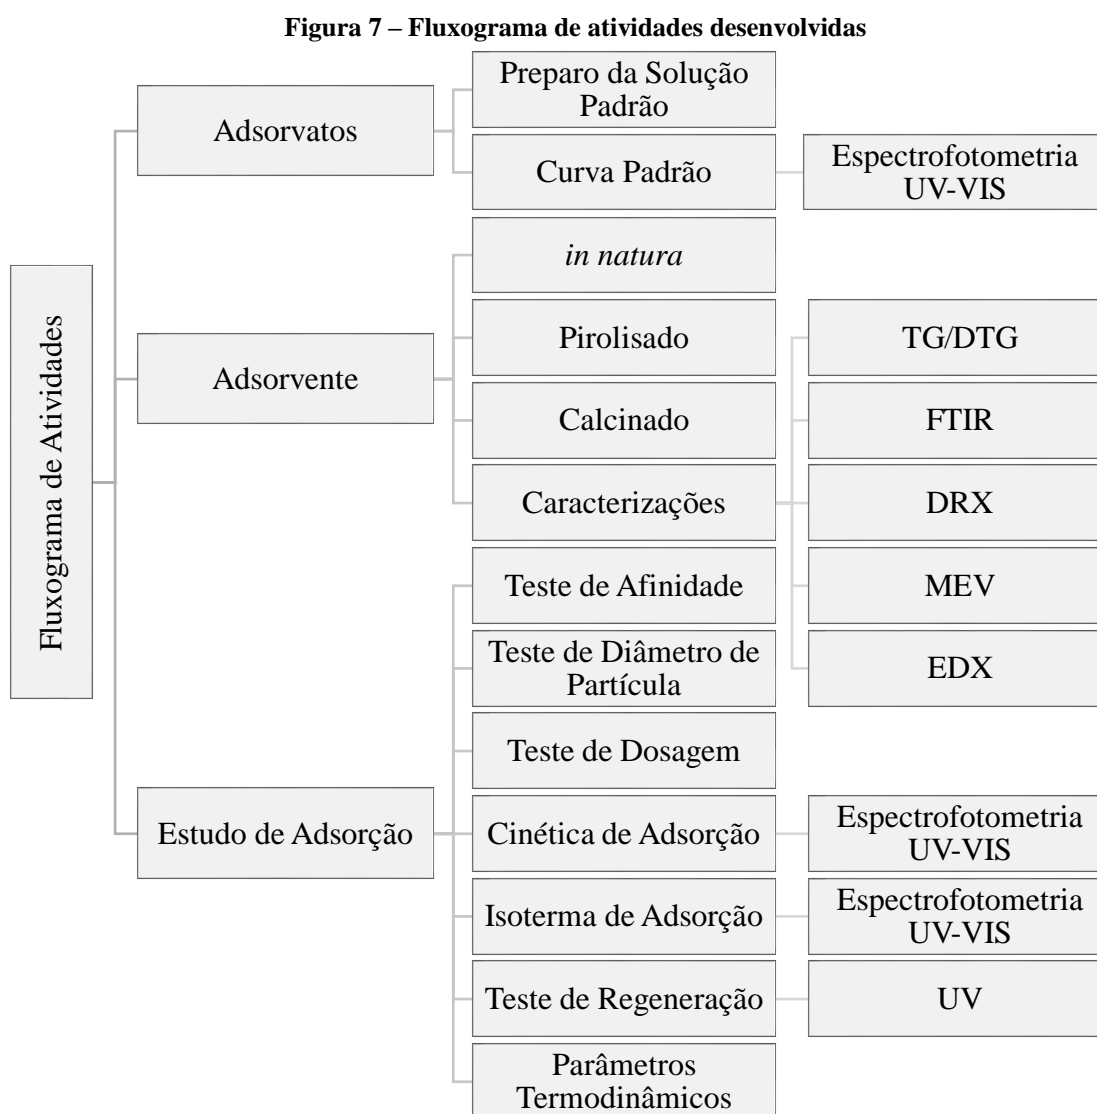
Figura 7 – Fluxograma de atividades desenvolvidas

Fluxograma de Atividades

Adsorvatos

Preparo da Solução Padrão

Curva Padrão

Espectrofotometria UV-VIS

Adsorvente

in natura

Pirolisado

Calcinado

Caracterizações

TG/DTG

FTIR

DRX

MEV

EDX

Estudo de Adsorção

Teste de Afinidade

Teste de Diâmetro de Partícula

Teste de Dosagem

Cinética de Adsorção

Espectrofotometria UV-VIS

Isoterma de Adsorção

Espectrofotometria UV-VIS

Teste de Regeneração

UV

Parâmetros Termodinâmicos